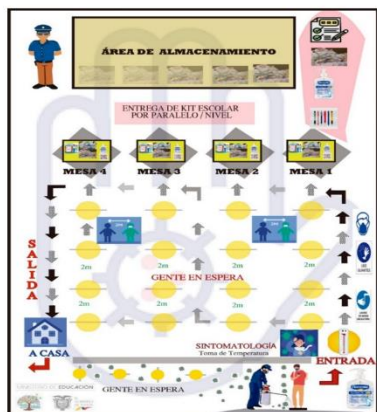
ÁREA DE ALMACENAMIENTO

ENTREGA DE KIT ESCOLAR POR PARALELO / NIVEL

MESA 4
MESA 3
MESA 2
MESA 1

SALIDA

2m
2m
2m
2m

GENTE EN ESPERA

A CASA

SINTOMATOLOGÍA
Toma de Temperatura

ENTRADA

GENTE EN ESPERA

MINISTERIO DE EDUCACIÓN